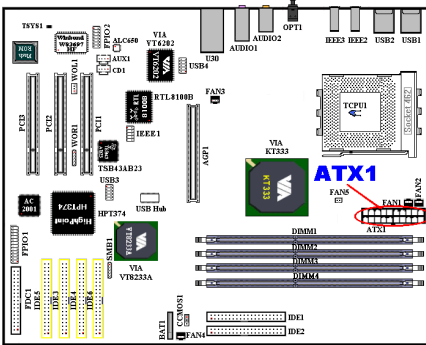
TSYS1
Winbond W83697 HF
FPIO2
ALC650
VIA VT6202
U30
AUDIO1
AUDIO2
OPT1
IEEE3
IEEE2
USB2
USB1
AUX1
CD1
WOL1
USB4
RTL8100B
FAN3
TCPU1
Socket 462
PCI3
PCI2
PCI1
WOR1
IEEE1
TSB43AB23
USB3
AGP1
VIA KT333
KT333
ATX1
FAN5
FAN1
FAN2
ATX1
AC 2001
HighPoint HPT374
HPT374
USB Hub
FPIO1
SMB1
VT8233A
VIA VT8233A
DIMM1
DIMM2
DIMM3
DIMM4
FDC1
IDE5
IDE3
IDE4
IDE6
BAT1
CCMOS1
FAN4
IDE1
IDE2